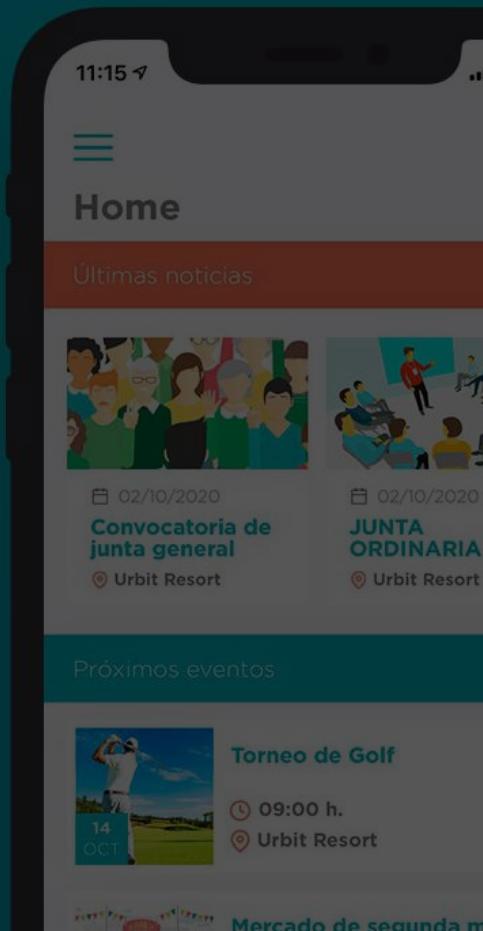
11:15

Home

Últimas noticias

02/10/2020
Convocatoria de junta general
Urbit Resort

02/10/2020
JUNTA ORDINARIA
Urbit Resort

Próximos eventos

14 OCT
Torneo de Golf
09:00 h.
Urbit Resort

Mercado de segunda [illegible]